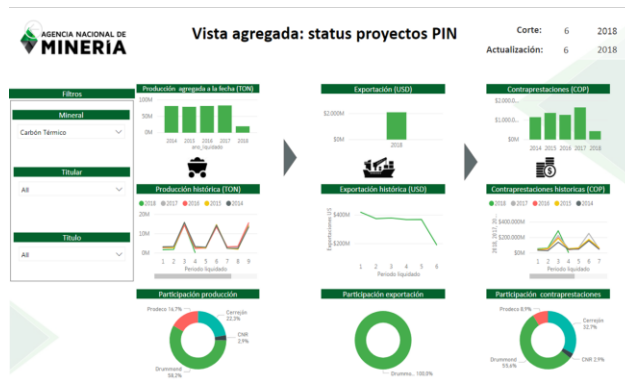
AGENCIA NACIONAL DE MINERÍA

Vista agregada: status proyectos PIN

Corte: 6 2018
Actualización: 6 2018

Filtros
Mineral
Carbón Térmico
Titular
All
Título
All

Producción agregada a la fecha (TON)
100M
50M
0M
2014 2015 2016 2017 2018
año_liquidado

Producción histórica (TON)
2018 2017 2016 2015 2014
10M
0M
1 2 3 4 5 6 7 8 9
Periodo liquidado

Participación producción
Prodeco 16.7%
Cerrejón 22.3%
CNR 2.9%
Drummond 58.2%

Exportación (USD)
$2,000M
$0M
2018

Exportación histórica (USD)
$400M
$200M
Exportaciones US$
1 2 3 4 5 6
Periodo liquidado

Participación exportación
Drummo... 100.0%

Contraprestaciones (COP)
$2,000.0...
$1,000.0...
$0.0...
2014 2015 2016 2017 2018

Contraprestaciones historicas (COP)
2018 2017 2016 2015 2014
$400,000M
$200,000M
$0M
1 2 3 4 5 6 7
Periodo liquidado

Participación contraprestaciones
Prodeco 8.9%
Cerrejón 32.7%
CNR 2.9%
Drummond 55.6%